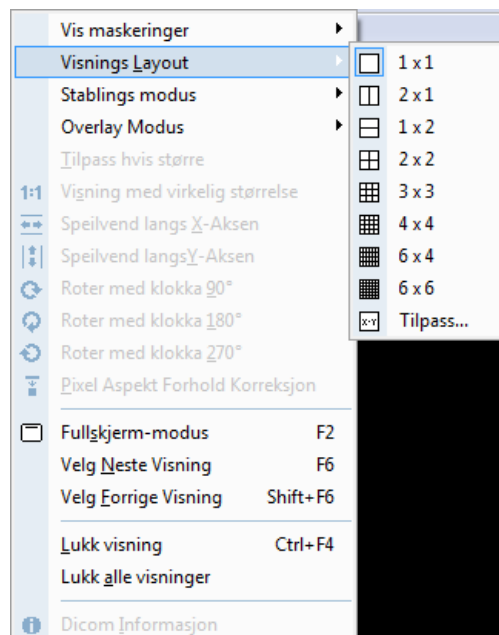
Vis maskeringer
Visnings Layout
Stablings modus
Overlay Modus
Tilpass hvis større
1:1 Visning med virkelig størrelse
Speilvend langs X-Aksen
Speilvend langsY-Aksen
Roter med klokka 90°
Roter med klokka 180°
Roter med klokka 270°
Pixel Aspekt Forhold Korreksjon
Fullskjerm-modus F2
Velg Neste Visning F6
Velg Forrige Visning Shift+F6
Lukk visning Ctrl+F4
Lukk alle visninger
Dicom Informasjon

1 x 1
2 x 1
1 x 2
2 x 2
3 x 3
4 x 4
6 x 4
6 x 6
x-y Tilpass...